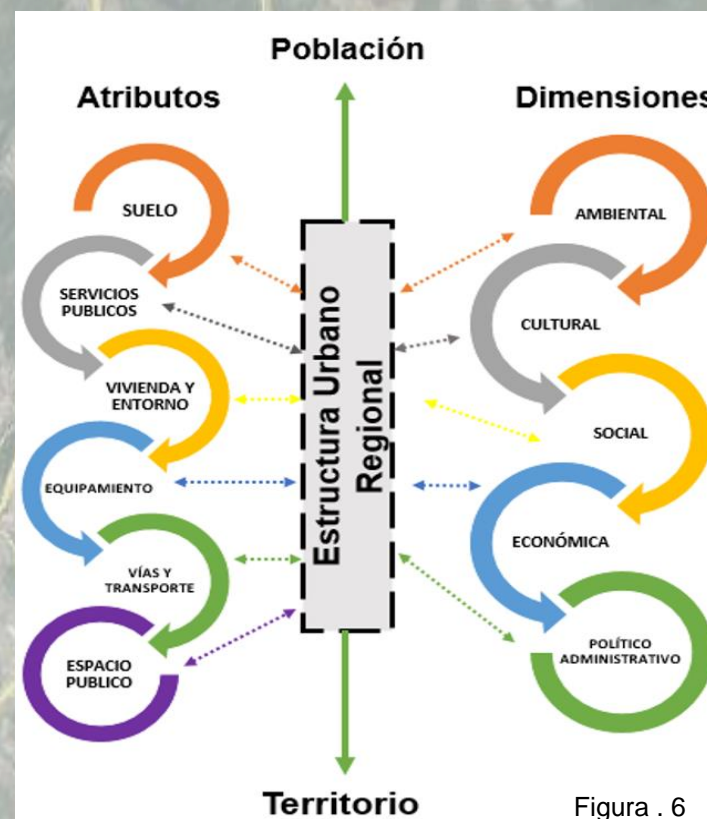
Población

Atributos

Dimensiones

SUELO

SERVICIOS PUBLICOS

VIVIENDA Y ENTORNO

EQUIPAMIENTO

VÍAS Y TRANSPORTE

ESPACIO PUBLICO

Estructura Urbano Regional

AMBIENTAL

CULTURAL

SOCIAL

ECONÓMICA

POLÍTICO ADMINISTRATIVO

Territorio

Figura . 6